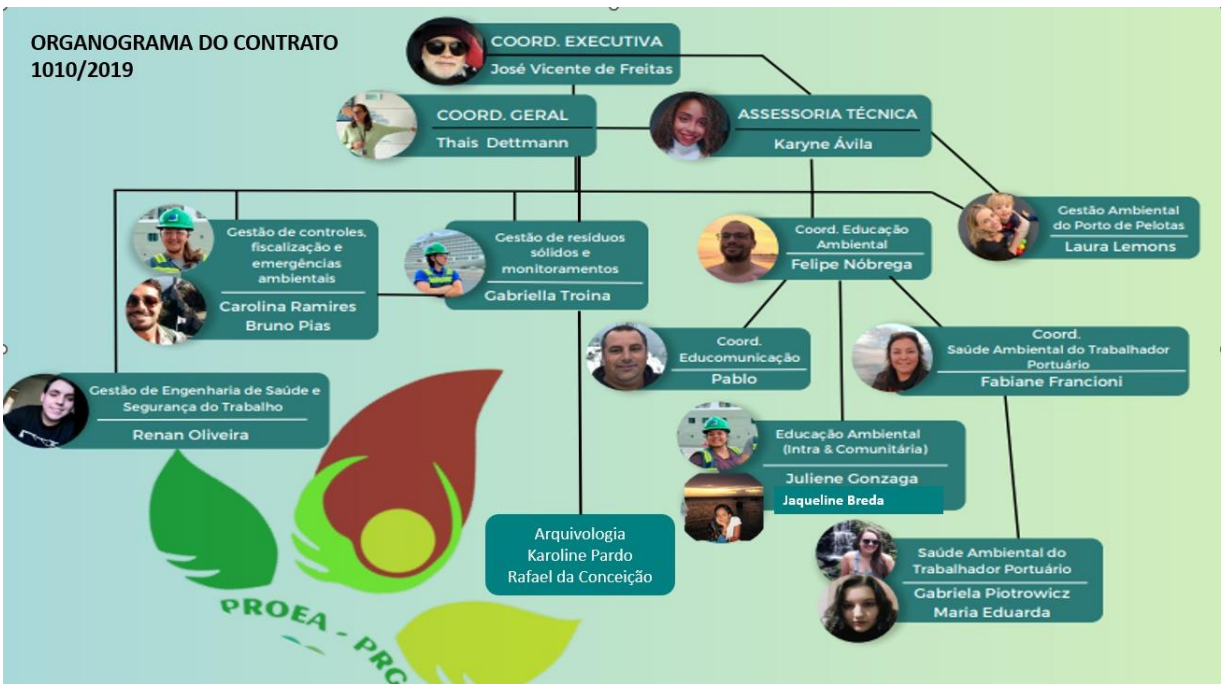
ORGANOGRAMA DO CONTRATO 1010/2019

COORD. EXECUTIVA
José Vicente de Freitas

COORD. GERAL
Thais Dettmann

ASSESSORIA TÉCNICA
Karyne Ávila

Gestão Ambiental do Porto de Pelotas
Laura Lemons

Gestão de controles, fiscalização e emergências ambientais
Carolina Ramires
Bruno Pias

Gestão de resíduos sólidos e monitoramentos
Gabriella Troina

Coord. Educação Ambiental
Felipe Nóbrega

Coord. Educomunicação
Pablo

Coord. Saúde Ambiental do Trabalhador Portuário
Fabiane Francioni

Gestão de Engenharia de Saúde e Segurança do Trabalho
Renan Oliveira

Educação Ambiental (Intra & Comunitária)
Juliene Gonzaga
Jaqueline Breda

Arquivologia
Karoline Pardo
Rafael da Conceição

Saúde Ambiental do Trabalhador Portuário
Gabriela Piotrowicz
Maria Eduarda

PROEA - PRG